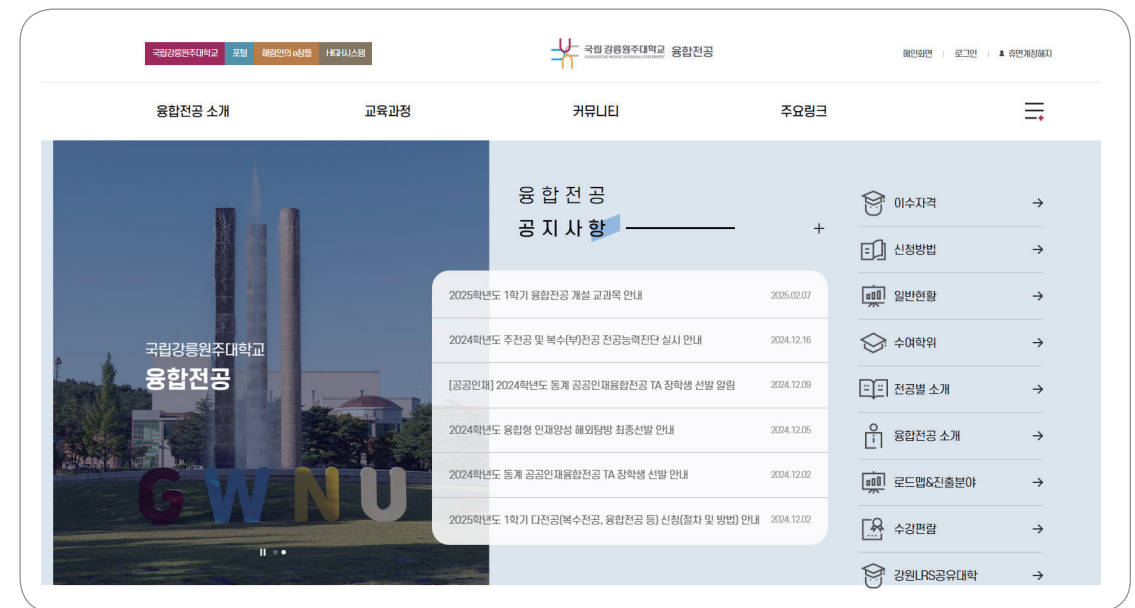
국립강릉원주대학교 포털 해람인의 e참뜰 HIGH시스템

국립 강릉원주대학교 GANGNEUNG-WONJU NATIONAL UNIVERSITY 융합전공

메인화면 | 로그인 | 휴면계정해지

융합전공 소개 교육과정 커뮤니티 주요링크

국립강릉원주대학교
융합전공

GWNU

융합전공
공지사항

+

| | |
|---|---|
| 2025학년도 1학기 융합전공 개설 교과목 안내 | 2025.02.07 |
| 2024학년도 주전공 및 복수(부)전공 전공능력진단 실시 안내 | 2024.12.16 |
| [공공인재] 2024학년도 동계 공공인재융합전공 TA 장학생 선발 알림 | 2024.12.09 |
| 2024학년도 융합형 인재양성 해외탐방 최종선발 안내 | 2024.12.05 |
| 2024학년도 동계 공공인재융합전공 TA 장학생 선발 안내 | 2024.12.02 |
| 2025학년도 1학기 다전공(복수전공, 융합전공 등) 신청(절차 및 방법) 안내 | 2024.12.02 |

이수자격 →
신청방법 →
일반현황 →
수여학위 →
전공별 소개 →
융합전공 소개 →
로드맵&진출분야 →
수강편람 →
강원LRS공유대학 →